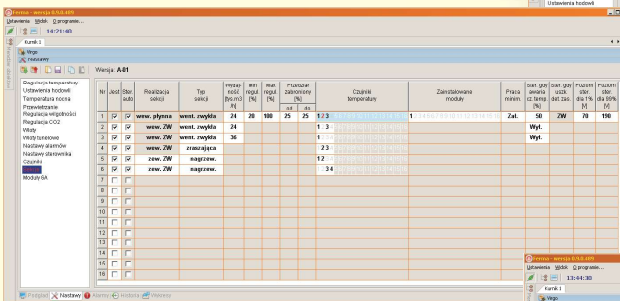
Ustawienia hodowli

Ferma - wersja 6/6.0.405
Ustawienia Widok O programie...
14:21:40
Kurnik 1
Vego
Nastawy
Wersja: A-01

Regulacja temperatury
Ustawienia hodowli
Temperatura nocna
Przewietrzanie
Regulacja wilgotności
Regulacja CO2
Wloty
Wloty tunelowe
Nastawy alarmów
Nastawy sterownika
Czujniki
Sekcje
Moduły 8A

| Nr | Jest | Ster. auto | Realizacja sekcji | Typ sekcji | Przepływ. ność [tys.m3/h] | min regul. [%] | max regul. [%] | Przedział zabroniony [%] od | do | Czujniki temperatury | Zainstalowane moduły | Praca minim. | Stan grzej. awaria cz.temp. [%] | Stan grzej. uszk. det.zas. | Poziom ster. dla 1% [V] | Poziom ster. dla 99% [V] |
|---|---|---|---|---|---|---|---|---|---|---|---|---|---|---|---|---|
| 1 | ☑ | ☑ | wew. płynna | went. zwykła | 24 | 20 | 100 | 25 | 25 | 1 2 3 | 1 | Zał. | 50 | ZW | 70 | 190 |
| 2 | ☑ | ☑ | wew. ZW | went. zwykła | 24 | | | | | 1 3 | | | Wył. | | | |
| 3 | ☑ | ☑ | wew. ZW | went. zwykła | 36 | | | | | 1 | | | Wył. | | | |
| 4 | ☑ | ☑ | wew. ZW | zraszająca | | | | | | 2 3 | | | | | | |
| 5 | ☑ | ☑ | zew. ZW | nagrzew. | | | | | | 1 2 | | | | | | |
| 6 | ☑ | ☑ | zew. ZW | nagrzew. | | | | | | 3 4 | | | | | | |
| 7 | ☐ | ☐ | | | | | | | | | | | | | | |
| 8 | ☐ | ☐ | | | | | | | | | | | | | | |
| 9 | ☐ | ☐ | | | | | | | | | | | | | | |
| 10 | ☐ | ☐ | | | | | | | | | | | | | | |
| 11 | ☐ | ☐ | | | | | | | | | | | | | | |
| 12 | ☐ | ☐ | | | | | | | | | | | | | | |
| 13 | ☐ | ☐ | | | | | | | | | | | | | | |
| 14 | ☐ | ☐ | | | | | | | | | | | | | | |
| 15 | ☐ | ☐ | | | | | | | | | | | | | | |
| 16 | ☐ | ☐ | | | | | | | | | | | | | | |

Podgląd Nastawy Alarmy Historia Wykresy

Ferma - wersja 6/6.0.405
Ustawienia Widok O programie...
13:44:30
Kurnik 1
Vego